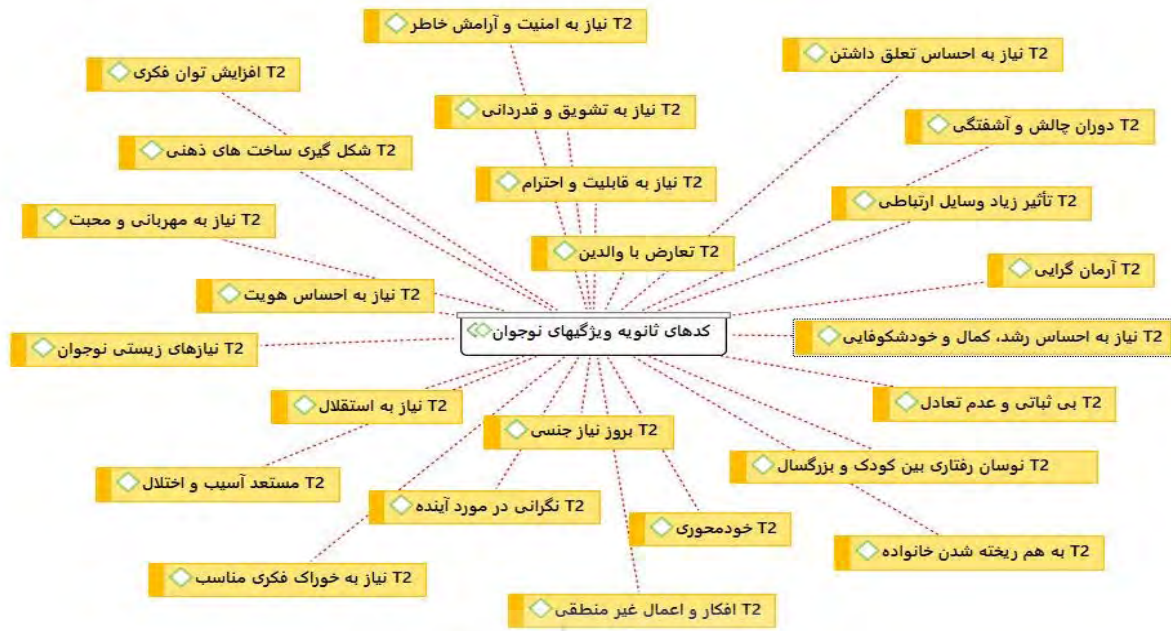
T2 نیاز به امنیت و آرامش خاطر
T2 افزایش توان فکری
T2 نیاز به احساس تعلق داشتن
T2 نیاز به تشویق و قدردانی
T2 دوران چالش و آشفتگی
T2 شکل گیری ساخت های ذهنی
T2 نیاز به قابلیت و احترام
T2 تأثیر زیاد وسایل ارتباطی
T2 نیاز به مهربانی و محبت
T2 تعارض با والدین
T2 آرمان گرایی
T2 نیاز به احساس هویت
کدهای ثانویه ویژگیهای نوجوان
T2 نیاز به احساس رشد، کمال و خودشکوفایی
T2 نیازهای زیستی نوجوان
T2 نیاز به استقلال
T2 بی ثباتی و عدم تعادل
T2 بروز نیاز جنسی
T2 نوسان رفتاری بین کودک و بزرگسال
T2 مستعد آسیب و اختلال
T2 نگرانی در مورد آینده
T2 خودمحوری
T2 به هم ریخته شدن خانواده
T2 نیاز به خوراک فکری مناسب
T2 افکار و اعمال غیر منطقی